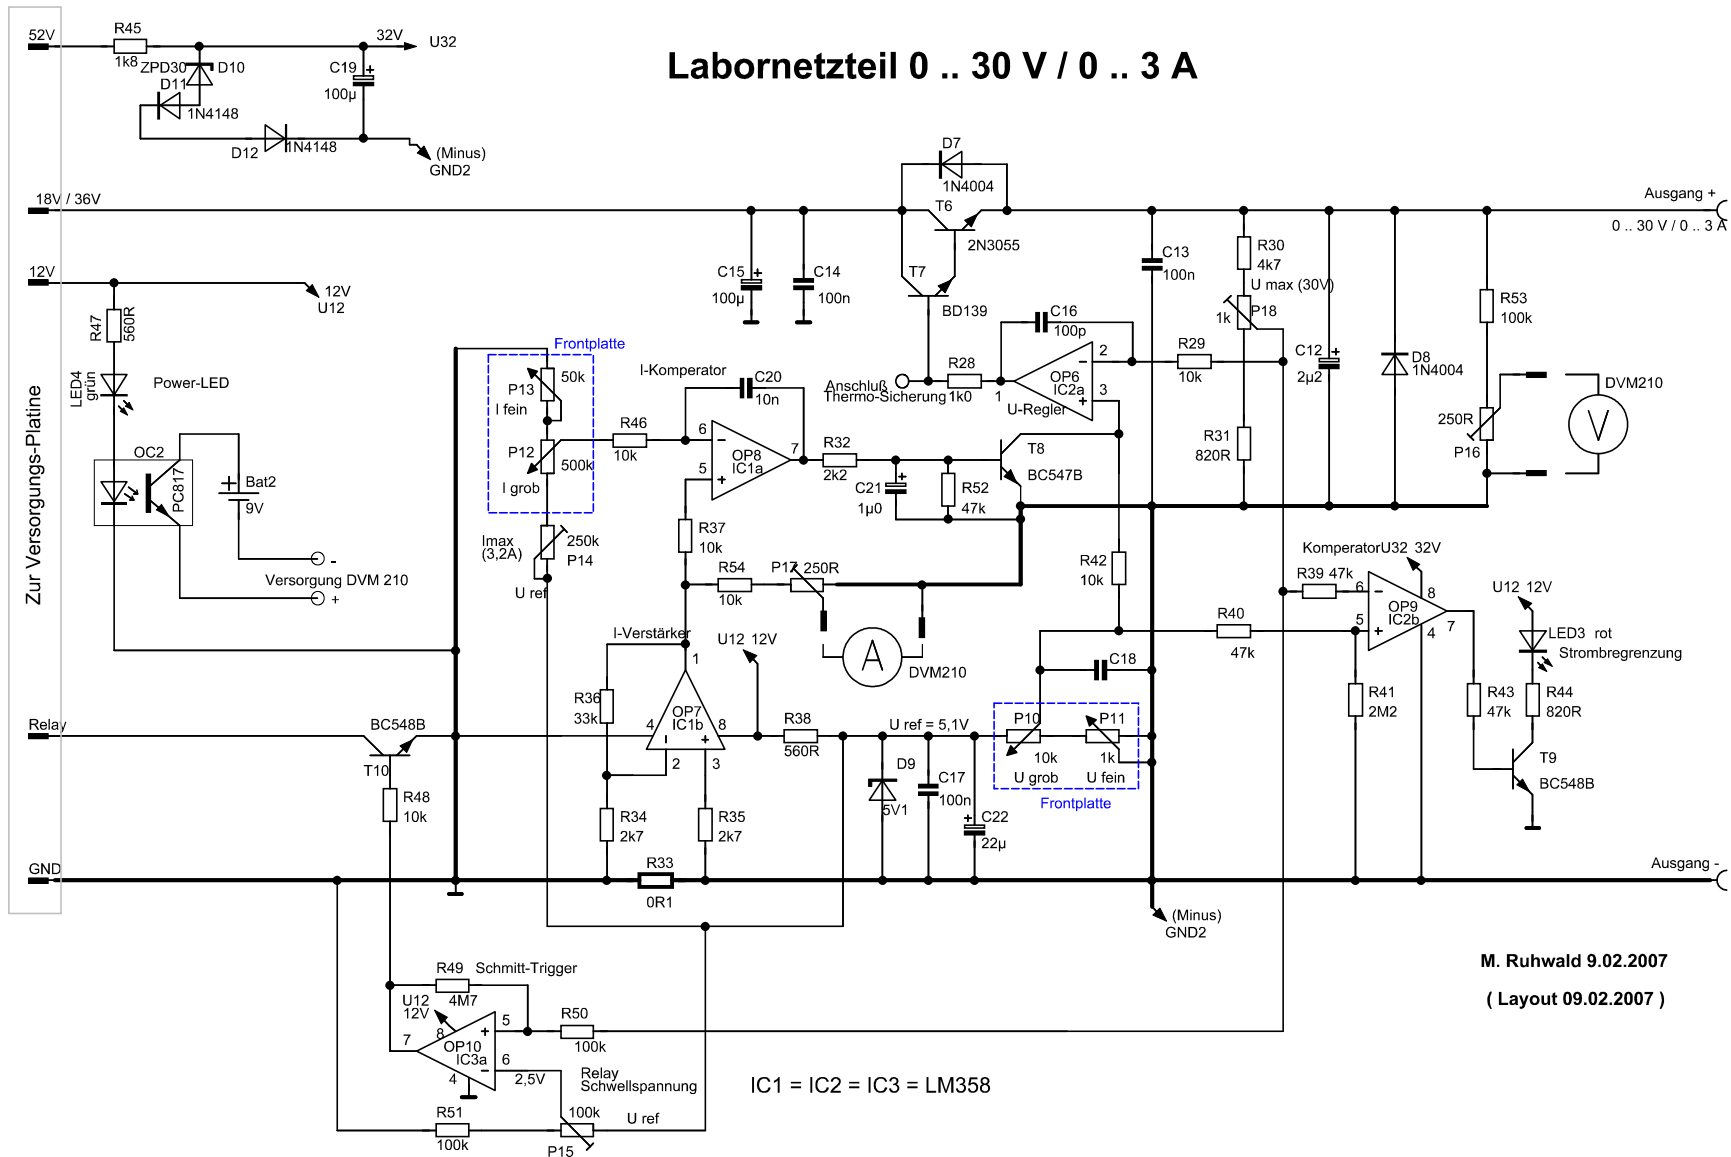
Labornetzteil 0 .. 30 V / 0 .. 3 A

52V
R45
1k8
ZPD30
D10
D11
1N4148
D12
1N4148
32V
U32
C19
100µ
(Minus)
GND2

18V / 36V
12V
12V
U12
R47
560R
LED4
grün
Power-LED
OC2
PC817
Bat2
9V
Versorgung DVM 210
-
+
Zur Versorgungs-Platine
Relay
GND

Frontplatte
P13
50k
I fein
P12
500k
I grob
Imax
(3,2A)
250k
P14
U ref
I-Komperator
C20
10n
R46
10k
6
5
7
OP8
IC1a
R37
10k
R54
10k
P17
250R
A
DVM210
I-Verstärker
U12 12V
1
OP7
IC1b
4
8
2
3
R36
33k
R34
2k7
R35
2k7
R33
0R1
BC548B
T10
R48
10k
R38
560R
U ref = 5,1V
D9
5V1
C17
100n
C22
22µ

D7
1N4004
T6
2N3055
T7
BD139
C15
100µ
C14
100n
C16
100p
Anschluß
Thermo-Sicherung
R28
1k0
1
2
3
OP6
IC2a
U-Regler
R32
2k2
C21
1µ0
R52
47k
T8
BC547B
C13
100n
R42
10k
C18
P10
10k
U grob
P11
1k
U fein
Frontplatte

R30
4k7
U max (30V)
1k
P18
R29
10k
R31
820R
C12
2µ2
D8
1N4004
R53
100k
250R
P16
DVM210
V
Ausgang +
0 .. 30 V / 0 .. 3 A
KomperatorU32 32V
R39 47k
6
5
8
4
7
OP9
IC2b
R40
47k
R41
2M2
U12 12V
LED3 rot
Strombregrenzung
R43
47k
R44
820R
T9
BC548B
Ausgang -
(Minus)
GND2

R49 Schmitt-Trigger
4M7
U12
12V
8
5
7
OP10
IC3a
6
4
R50
100k
2,5V
Relay
Schwellspannung
R51
100k
100k
P15
U ref

IC1 = IC2 = IC3 = LM358

M. Ruhwald 9.02.2007
( Layout 09.02.2007 )